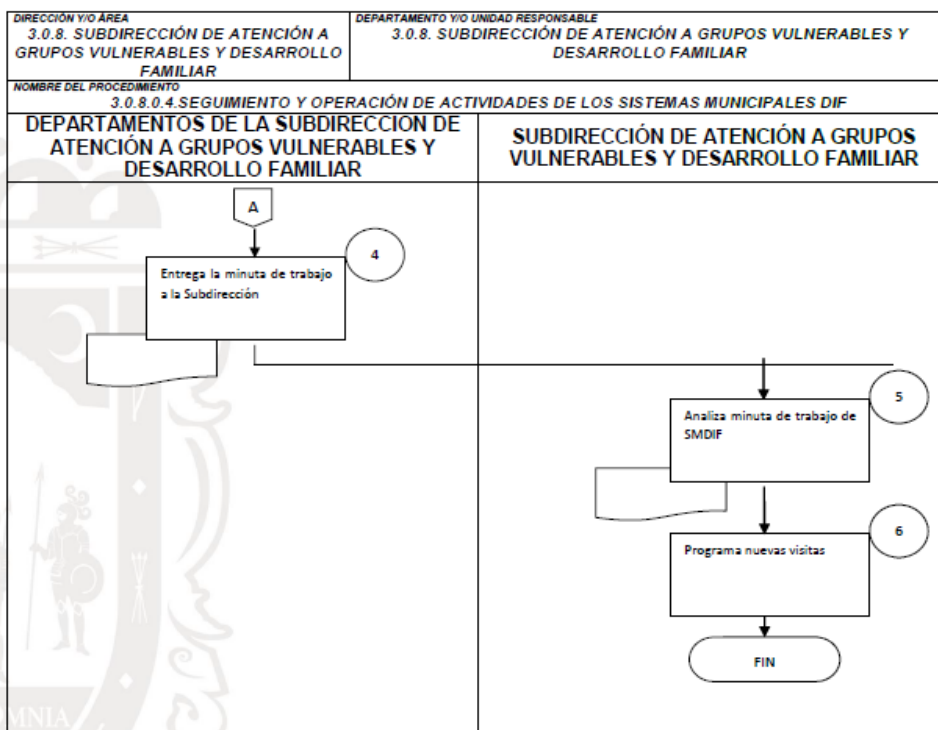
DIRECCIÓN Y/O ÁREA
3.0.8. SUBDIRECCIÓN DE ATENCIÓN A GRUPOS VULNERABLES Y DESARROLLO FAMILIAR

DEPARTAMENTO Y/O UNIDAD RESPONSABLE
3.0.8. SUBDIRECCIÓN DE ATENCIÓN A GRUPOS VULNERABLES Y DESARROLLO FAMILIAR

NOMBRE DEL PROCEDIMIENTO
3.0.8.0.4.SEGUIMIENTO Y OPERACIÓN DE ACTIVIDADES DE LOS SISTEMAS MUNICIPALES DIF

DEPARTAMENTOS DE LA SUBDIRECCION DE ATENCIÓN A GRUPOS VULNERABLES Y DESARROLLO FAMILIAR

SUBDIRECCIÓN DE ATENCIÓN A GRUPOS VULNERABLES Y DESARROLLO FAMILIAR

A

4

Entrega la minuta de trabajo a la Subdirección

5

Analiza minuta de trabajo de SMDIF

6

Programa nuevas visitas

FIN

OMNIA